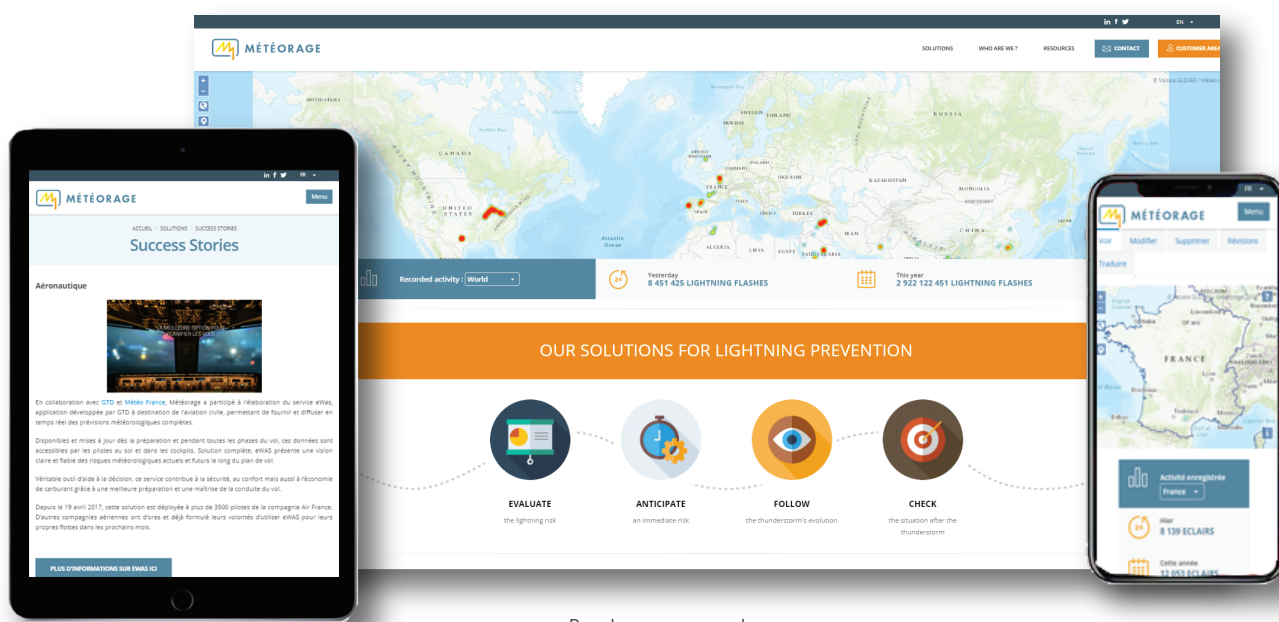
in f EN

MÉTÉORAGE

SOLUTIONS WHO ARE WE? RESOURCES CONTACT CUSTOMER AREA

CANADA UNITED STATES RUSSIA KAZAKHSTAN MONGOLIA CHINA FRANCE SPAIN ALGERIA LIBYA EGYPT TURKEY IRAN SAUDI ARABIA Atlantic Ocean

Recorded activity : World

24 Yesterday
8 451 425 LIGHTNING FLASHES

This year
2 922 122 451 LIGHTNING FLASHES

OUR SOLUTIONS FOR LIGHTNING PREVENTION

EVALUATE
the lightning risk

ANTICIPATE
an immediate risk

FOLLOW
the thunderstorm's evolution

CHECK
the situation after the thunderstorm

in f FR

MÉTÉORAGE Menu

ACCUEIL › SOLUTIONS › SUCCESS STORIES

Success Stories

Aéronautique

En collaboration avec GTD et Météo France, Météorage a participé à l'élaboration du service eWas, application développée par GTD à destination de l'aviation civile, permettant de fournir et diffuser en temps réel des prévisions météorologiques complètes.

Disponibles et mises à jour dès la préparation et pendant toutes les phases du vol, ces données sont accessibles par les pilotes au sol et dans les cockpits. Solution complète, eWAS présente une vision claire et fiable des risques météorologiques actuels et futurs le long du plan de vol.

Véritable outil d'aide à la décision, ce service contribue à la sécurité, au confort mais aussi à l'économie de carburant grâce à une meilleure préparation et une maîtrise de la conduite du vol.

Depuis le 19 avril 2017, cette solution est déployée à plus de 3500 pilotes de la compagnie Air France. D'autres compagnies aériennes ont d'ores et déjà formulé leurs volontés d'utiliser eWAS pour leurs propres flottes dans les prochains mois.

PLUS D'INFORMATIONS SUR EWAS ICI

FR

MÉTÉORAGE Menu

Voir Modifier Supprimer Révisions Traduire

FRANCE

Activité enregistrée
France

24 Hier
8 139 ECLAIRS

Cette année
12 053 ECLAIRS